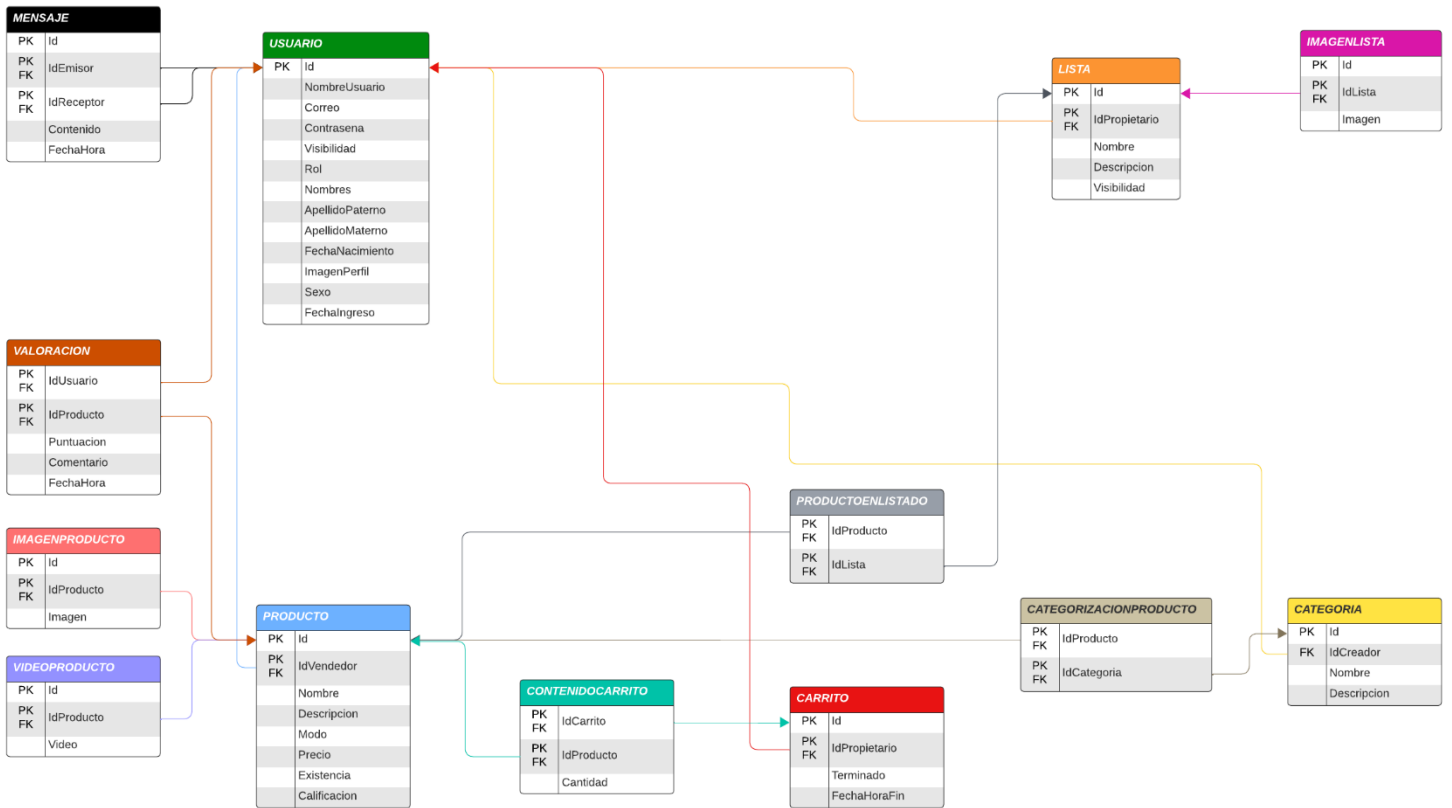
MENSAJE

| PK | Id |
|---|---|
| PK FK | IdEmisor |
| PK FK | IdReceptor |
| | Contenido |
| | FechaHora |

USUARIO

| PK | Id |
|---|---|
| | NombreUsuario |
| | Correo |
| | Contrasena |
| | Visibilidad |
| | Rol |
| | Nombres |
| | ApellidoPaterno |
| | ApellidoMaterno |
| | FechaNacimiento |
| | ImagenPerfil |
| | Sexo |
| | FechaIngreso |

LISTA

| PK | Id |
|---|---|
| PK FK | IdPropietario |
| | Nombre |
| | Descripcion |
| | Visibilidad |

IMAGENLISTA

| PK | Id |
|---|---|
| PK FK | IdLista |
| | Imagen |

VALORACION

| PK FK | IdUsuario |
|---|---|
| PK FK | IdProducto |
| | Puntuacion |
| | Comentario |
| | FechaHora |

IMAGENPRODUCTO

| PK | Id |
|---|---|
| PK FK | IdProducto |
| | Imagen |

VIDEOPRODUCTO

| PK | Id |
|---|---|
| PK FK | IdProducto |
| | Video |

PRODUCTOENLISTADO

| PK FK | IdProducto |
|---|---|
| PK FK | IdLista |

PRODUCTO

| PK | Id |
|---|---|
| PK FK | IdVendedor |
| | Nombre |
| | Descripcion |
| | Modo |
| | Precio |
| | Existencia |
| | Calificacion |

CATEGORIZACIONPRODUCTO

| PK FK | IdProducto |
|---|---|
| PK FK | IdCategoria |

CATEGORIA

| PK | Id |
|---|---|
| FK | IdCreador |
| | Nombre |
| | Descripcion |

CONTENIDOCARRITO

| PK FK | IdCarrito |
|---|---|
| PK FK | IdProducto |
| | Cantidad |

CARRITO

| PK | Id |
|---|---|
| PK FK | IdPropietario |
| | Terminado |
| | FechaHoraFin |